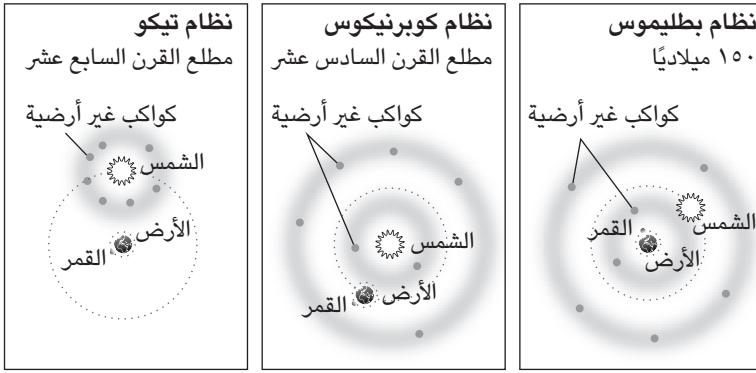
نظام بطليموس
١٥٠ ميلاديًا

كواكب غير أرضية

الشمس

القمر

الأرض

نظام كوبرنيكوس
مطلع القرن السادس عشر

كواكب غير أرضية

الشمس

الأرض

القمر

نظام تيكو
مطلع القرن السابع عشر

كواكب غير أرضية

الشمس

الأرض

القمر